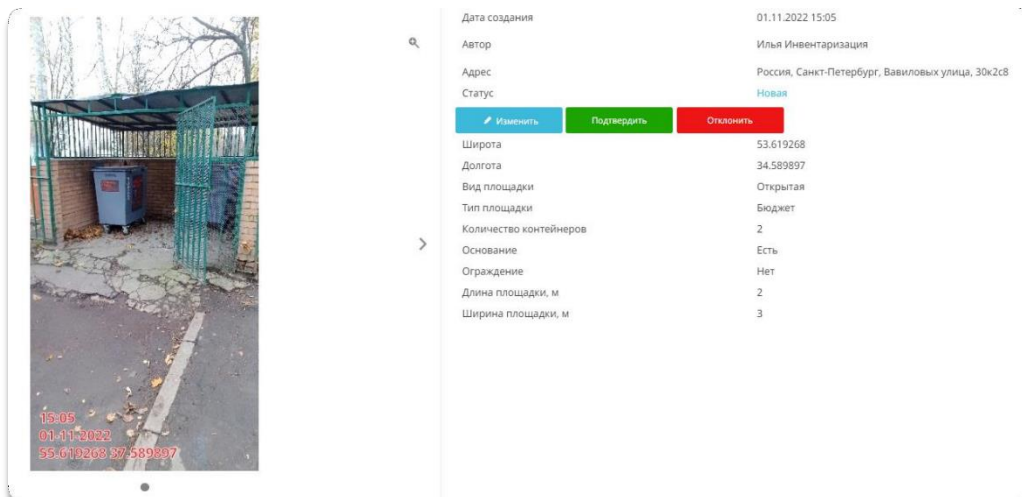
15:05
01.11.2022
55.619268 37.589807

| Дата создания | 01.11.2022 15:05 |
|---|---|
| Автор | Илья Инвентаризация |
| Адрес | Россия, Санкт-Петербург, Вавиловых улица, 30к2с8 |
| Статус | Новая |

Изменить Подтвердить Отклонить

| Широта | 53.619268 |
|---|---|
| Долгота | 34.589897 |
| Вид площадки | Открытая |
| Тип площадки | Бюджет |
| Количество контейнеров | 2 |
| Основание | Есть |
| Ограждение | Нет |
| Длина площадки, м | 2 |
| Ширина площадки, м | 3 |